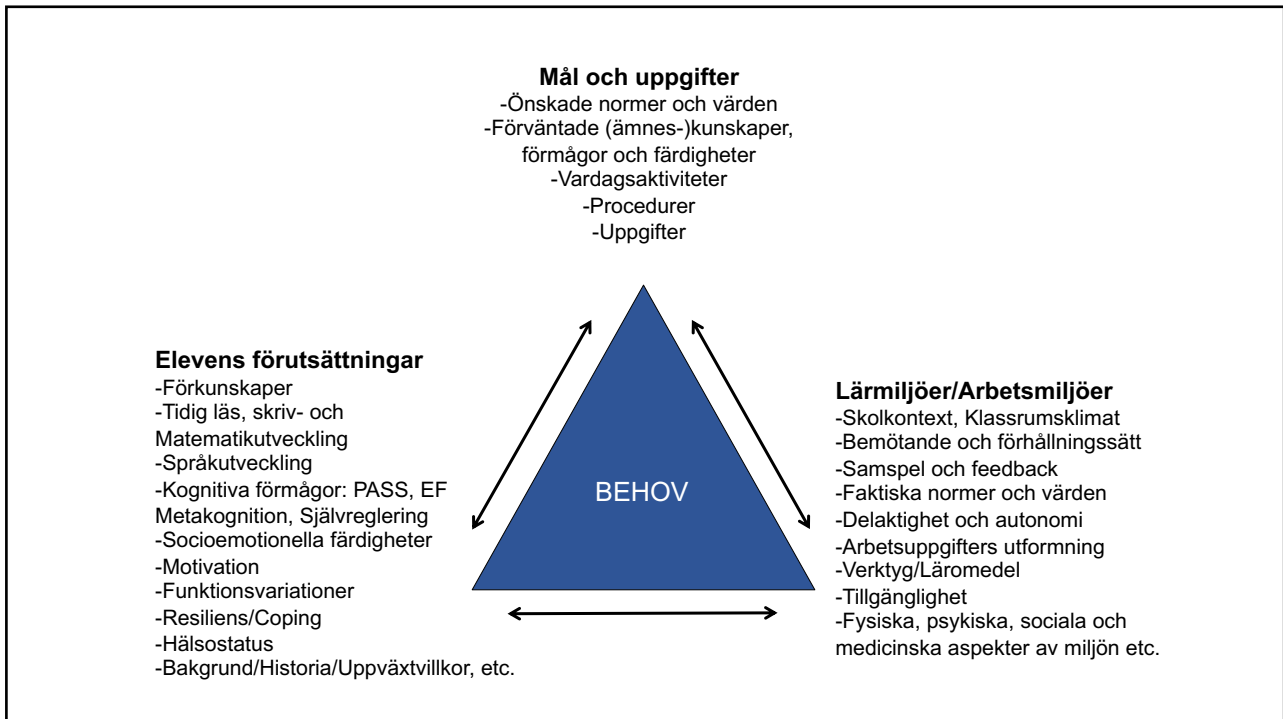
**Mål och uppgifter**
-Önskade normer och värden
-Förväntade (ämnes-)kunskaper, förmågor och färdigheter
-Vardagsaktiviteter
-Procedurer
-Uppgifter

**Elevens förutsättningar**
-Förkunskaper
-Tidig läs, skriv- och Matematikutveckling
-Språkutveckling
-Kognitiva förmågor: PASS, EF Metakognition, Självreglering
-Socioemotionella färdigheter
-Motivation
-Funktionsvariationer
-Resiliens/Coping
-Hälsostatus
-Bakgrund/Historia/Uppväxtvillkor, etc.

BEHOV

**Lärmiljöer/Arbetsmiljöer**
-Skolkontext, Klassrumsklimat
-Bemötande och förhållningssätt
-Samspel och feedback
-Faktiska normer och värden
-Delaktighet och autonomi
-Arbetsuppgifters utformning
-Verktyg/Läromedel
-Tillgänglighet
-Fysiska, psykiska, sociala och medicinska aspekter av miljön etc.